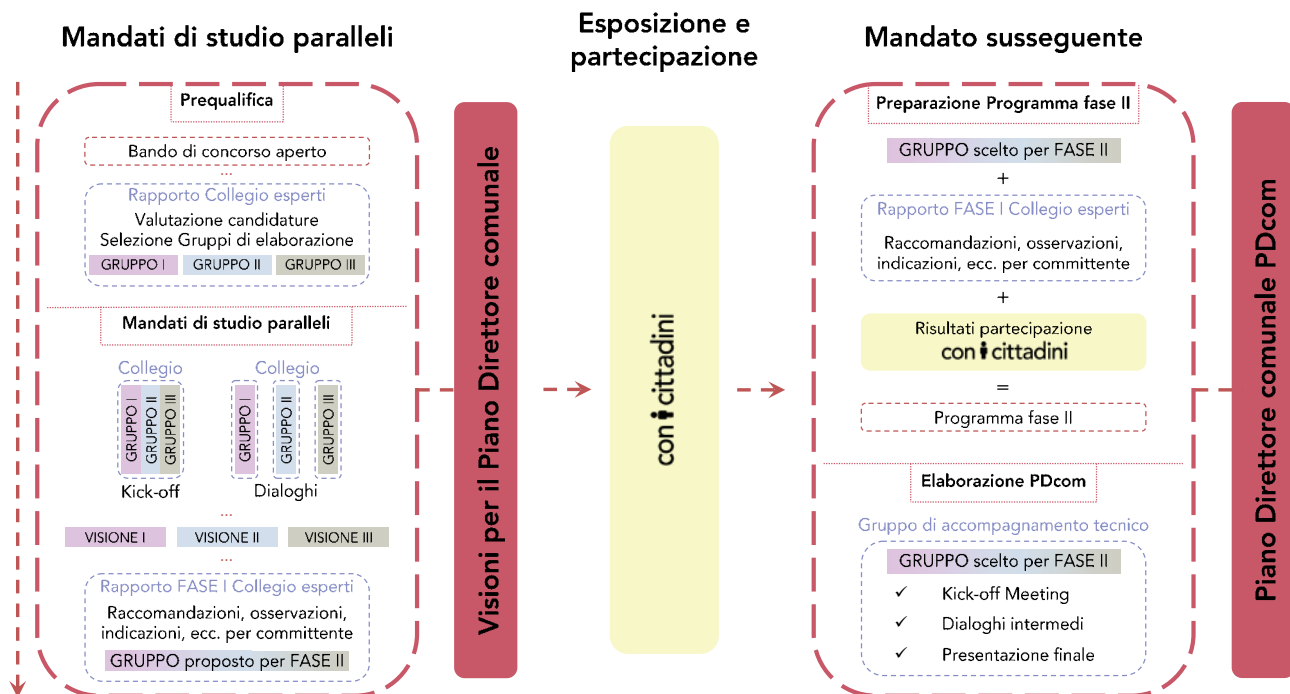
Mandati di studio paralleli

Prequalifica

Bando di concorso aperto

...

Rapporto Collegio esperti
Valutazione candidature
Selezione Gruppi di elaborazione

GRUPPO I GRUPPO II GRUPPO III

Mandati di studio paralleli

Collegio

GRUPPO I GRUPPO II GRUPPO III

Kick-off

Collegio

GRUPPO I GRUPPO II GRUPPO III

Dialoghi

...

VISIONE I VISIONE II VISIONE III

...

Rapporto FASE I Collegio esperti
Raccomandazioni, osservazioni, indicazioni, ecc. per committente

GRUPPO proposto per FASE II

Visioni per il Piano Direttore comunale

Esposizione e partecipazione

con cittadini

Mandato susseguente

Preparazione Programma fase II

GRUPPO scelto per FASE II

+

Rapporto FASE I Collegio esperti
Raccomandazioni, osservazioni, indicazioni, ecc. per committente

+

Risultati partecipazione
con cittadini

=

Programma fase II

Elaborazione PDcom

Gruppo di accompagnamento tecnico

GRUPPO scelto per FASE II
✓ Kick-off Meeting
✓ Dialoghi intermedi
✓ Presentazione finale

Piano Direttore comunale PDcom